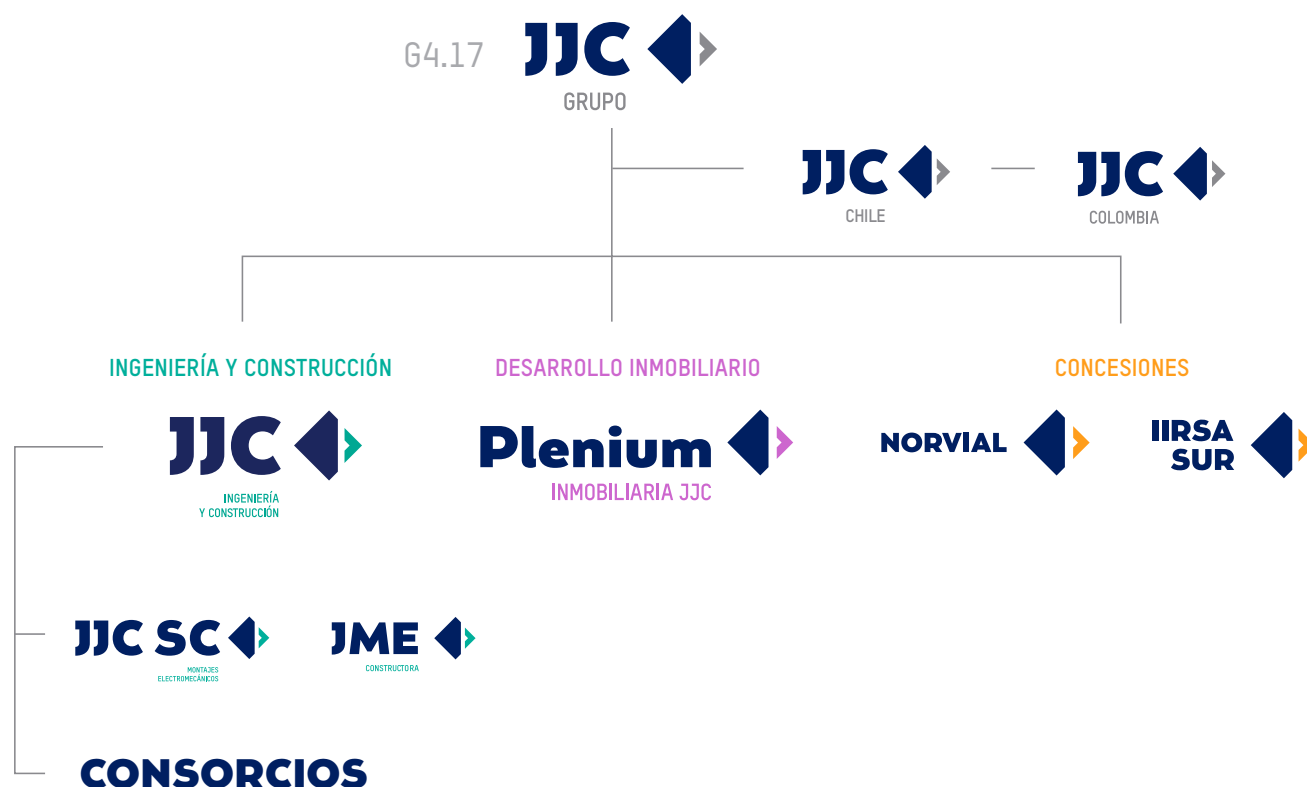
G4.17 JJC GRUPO

JJC CHILE

JJC COLOMBIA

INGENIERÍA Y CONSTRUCCIÓN

DESARROLLO INMOBILIARIO

CONCESIONES

JJC INGENIERÍA Y CONSTRUCCIÓN

Plenium INMOBILIARIA JJC

NORVIAL

IIRSA SUR

JJC SC MONTAJES ELECTROMECÁNICOS

JME CONSTRUCTORA

CONSORCIOS